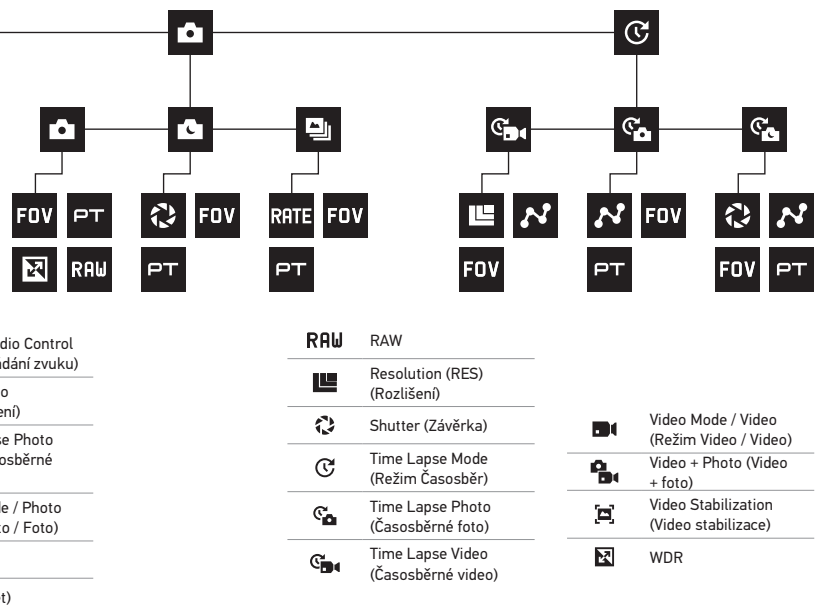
FOV PT
RAW
FOV
PT
RATE FOV
PT
FOV
FOV
FOV PT

dio Control
dání zvuku)

o
ení)

se Photo
osběrné

le / Photo
to / Foto)

t)

| | |
|---|---|
| RAW | RAW |
| | Resolution (RES) (Rozlišení) |
| | Shutter (Závěrka) |
| | Time Lapse Mode (Režim Časosběr) |
| | Time Lapse Photo (Časosběrné foto) |
| | Time Lapse Video (Časosběrné video) |

| | |
|---|---|
| | Video Mode / Video (Režim Video / Video) |
| | Video + Photo (Video + foto) |
| | Video Stabilization (Video stabilizace) |
| | WDR |